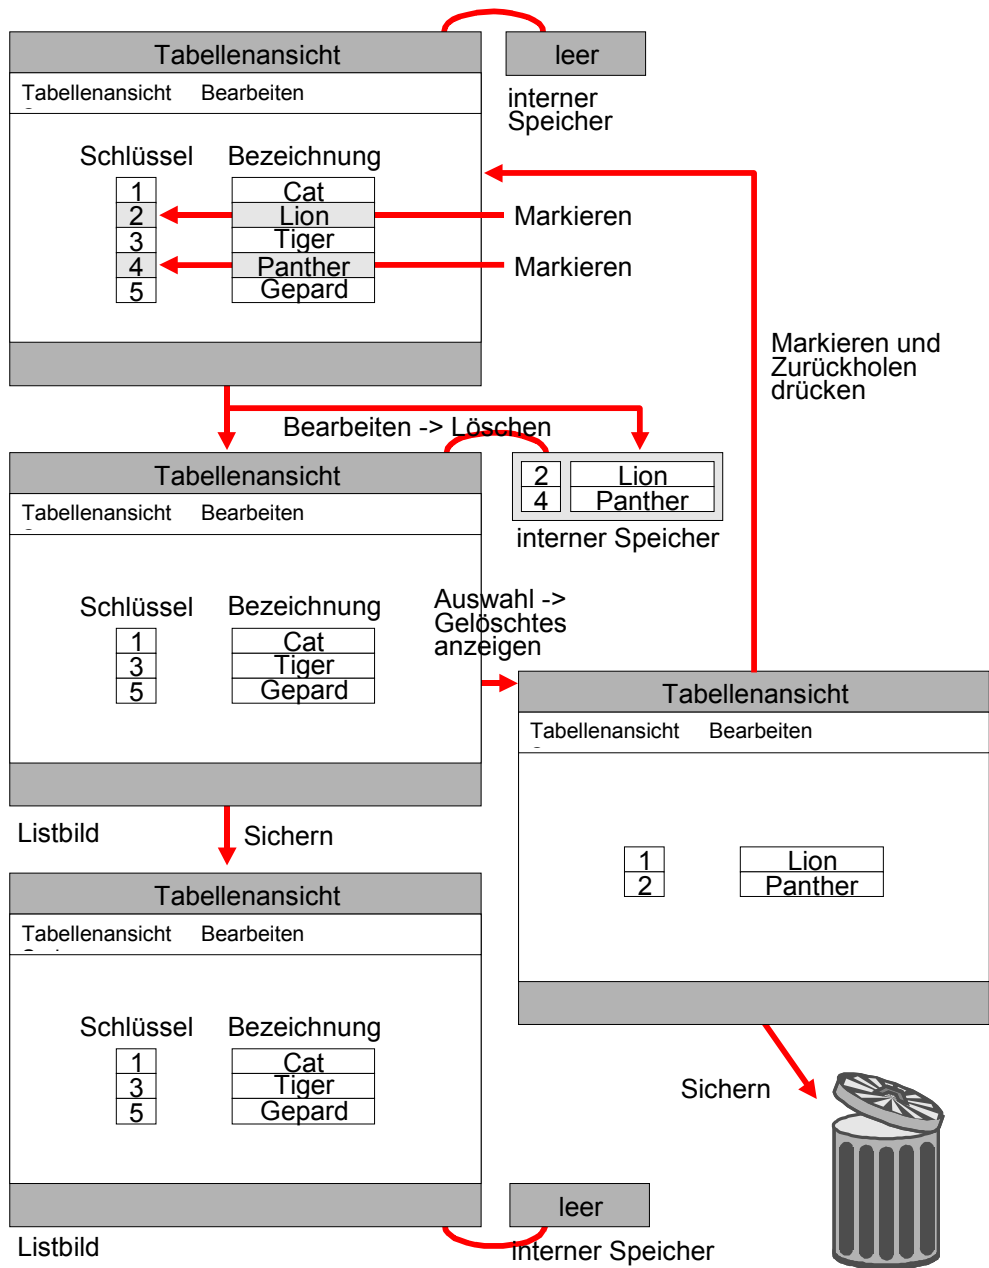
Tabellenansicht

Tabellenansicht Bearbeiten

Schlüssel Bezeichnung

| 1 | Cat |
|---|---|
| 2 | Lion |
| 3 | Tiger |
| 4 | Panther |
| 5 | Gepard |

leer

interner Speicher

Markieren

Markieren

Markieren und Zurückholen drücken

Bearbeiten -> Löschen

Tabellenansicht

Tabellenansicht Bearbeiten

Schlüssel Bezeichnung

| 1 | Cat |
|---|---|
| 3 | Tiger |
| 5 | Gepard |

| 2 | Lion |
|---|---|
| 4 | Panther |

interner Speicher

Auswahl -> Gelöschtes anzeigen

Listbild

Sichern

Tabellenansicht

Tabellenansicht Bearbeiten

| 1 | Lion |
|---|---|
| 2 | Panther |

Tabellenansicht

Tabellenansicht Bearbeiten

Schlüssel Bezeichnung

| 1 | Cat |
|---|---|
| 3 | Tiger |
| 5 | Gepard |

Sichern

leer

Listbild

interner Speicher